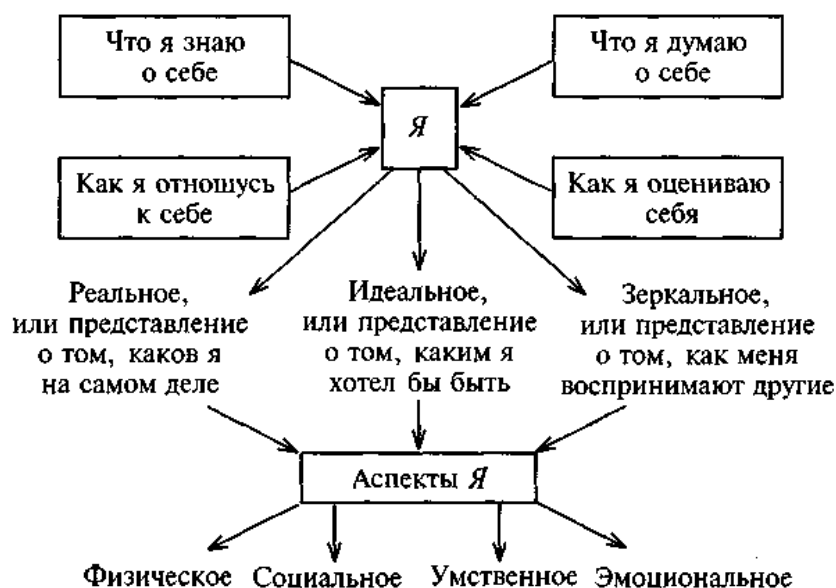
Что я знаю о себе

Что я думаю о себе

Я

Как я отношусь к себе

Как я оцениваю себя

Реальное, или представление о том, каков я на самом деле

Идеальное, или представление о том, каким я хотел бы быть

Зеркальное, или представление о том, как меня воспринимают другие

Аспекты Я

Физическое

Социальное

Умственное

Эмоциональное